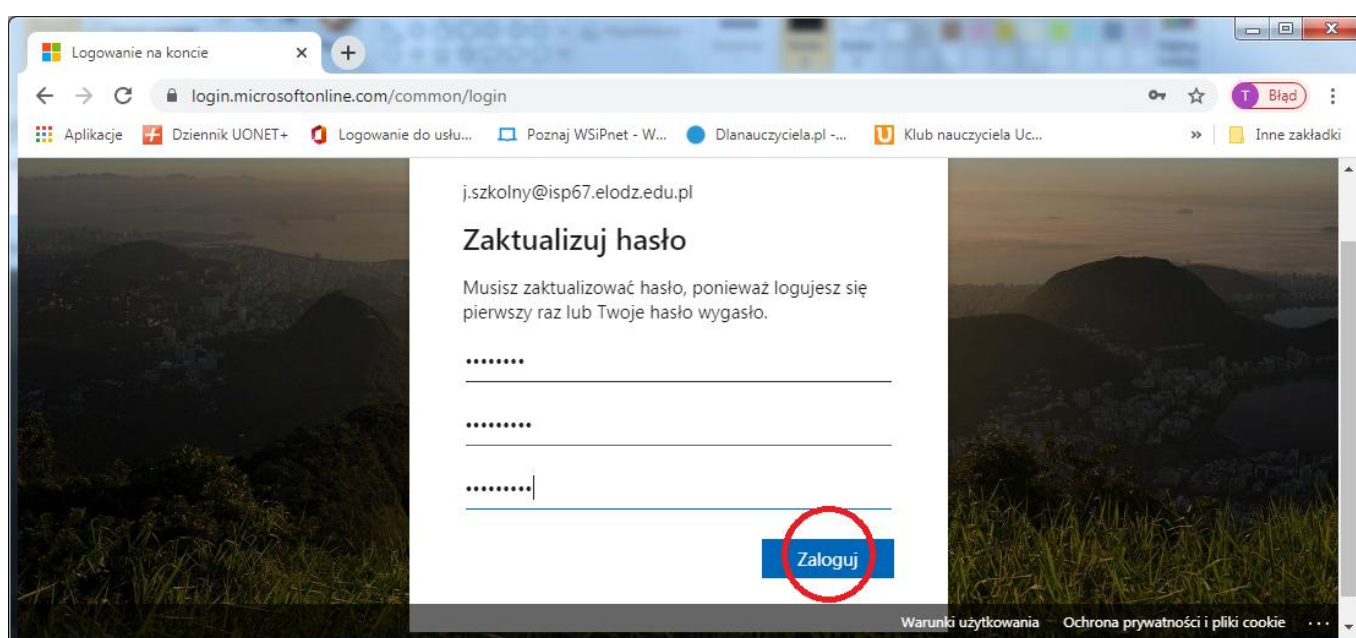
Logowanie na koncie ×

login.microsoftonline.com/common/login

T Błąd

Aplikacje Dziennik UONET+ Logowanie do usłu... Poznaj WSiPnet - W... Dlanauczyciela.pl -... Klub nauczyciela Uc... » Inne zakładki

j.szkolny@isp67.elodz.edu.pl

Zaktualizuj hasło

Musisz zaktualizować hasło, ponieważ logujesz się pierwszy raz lub Twoje hasło wygasło.

••••••••

•••••••••

•••••••••

Zaloguj

Warunki użytkowania Ochrona prywatności i pliki cookie ...